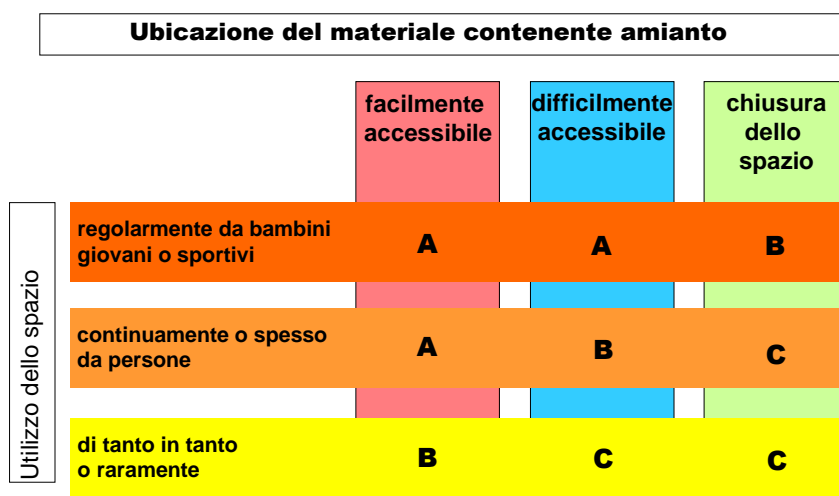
Ubicazione del materiale contenente amianto

Utilizzo dello spazio

| | facilmente accessibile | difficilmente accessibile | chiusura dello spazio |
|---|---|---|---|
| regolarmente da bambini giovani o sportivi | A | A | B |
| continuamente o spesso da persone | A | B | C |
| di tanto in tanto o raramente | B | C | C |